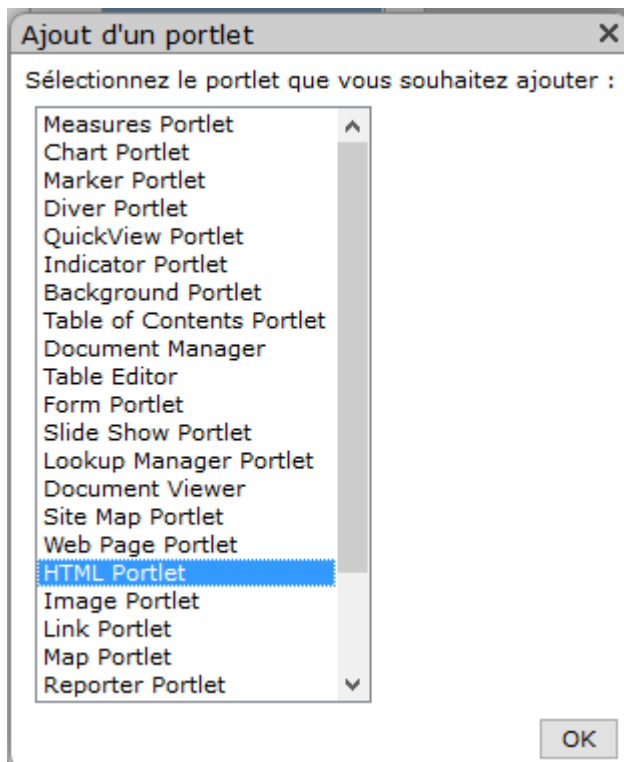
Ajout d'un portlet

Sélectionnez le portlet que vous souhaitez ajouter :

Measures Portlet
Chart Portlet
Marker Portlet
Diver Portlet
QuickView Portlet
Indicator Portlet
Background Portlet
Table of Contents Portlet
Document Manager
Table Editor
Form Portlet
Slide Show Portlet
Lookup Manager Portlet
Document Viewer
Site Map Portlet
Web Page Portlet
HTML Portlet
Image Portlet
Link Portlet
Map Portlet
Reporter Portlet

OK